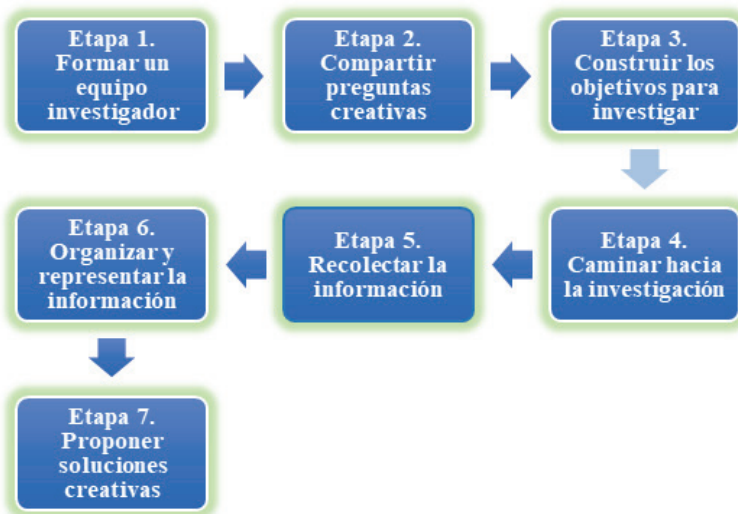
Etapa 1. Formar un equipo investigador

Etapa 2. Compartir preguntas creativas

Etapa 3. Construir los objetivos para investigar

Etapa 4. Caminar hacia la investigación

Etapa 5. Recolectar la información

Etapa 6. Organizar y representar la información

Etapa 7. Proponer soluciones creativas